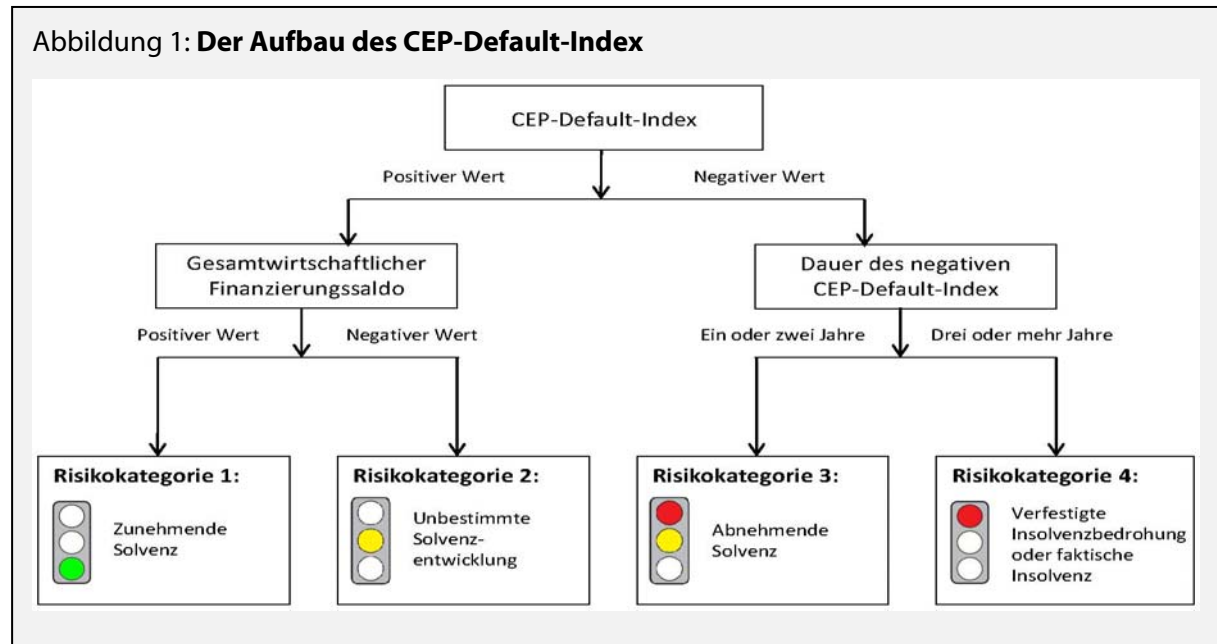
Abbildung 1: **Der Aufbau des CEP-Default-Index**

CEP-Default-Index

Positiver Wert

Negativer Wert

Gesamtwirtschaftlicher Finanzierungssaldo

Dauer des negativen CEP-Default-Index

Positiver Wert

Negativer Wert

Ein oder zwei Jahre

Drei oder mehr Jahre

**Risikokategorie 1:**
Zunehmende Solvenz

**Risikokategorie 2:**
Unbestimmte Solvenzentwicklung

**Risikokategorie 3:**
Abnehmende Solvenz

**Risikokategorie 4:**
Verfestigte Insolvenzbedrohung oder faktische Insolvenz